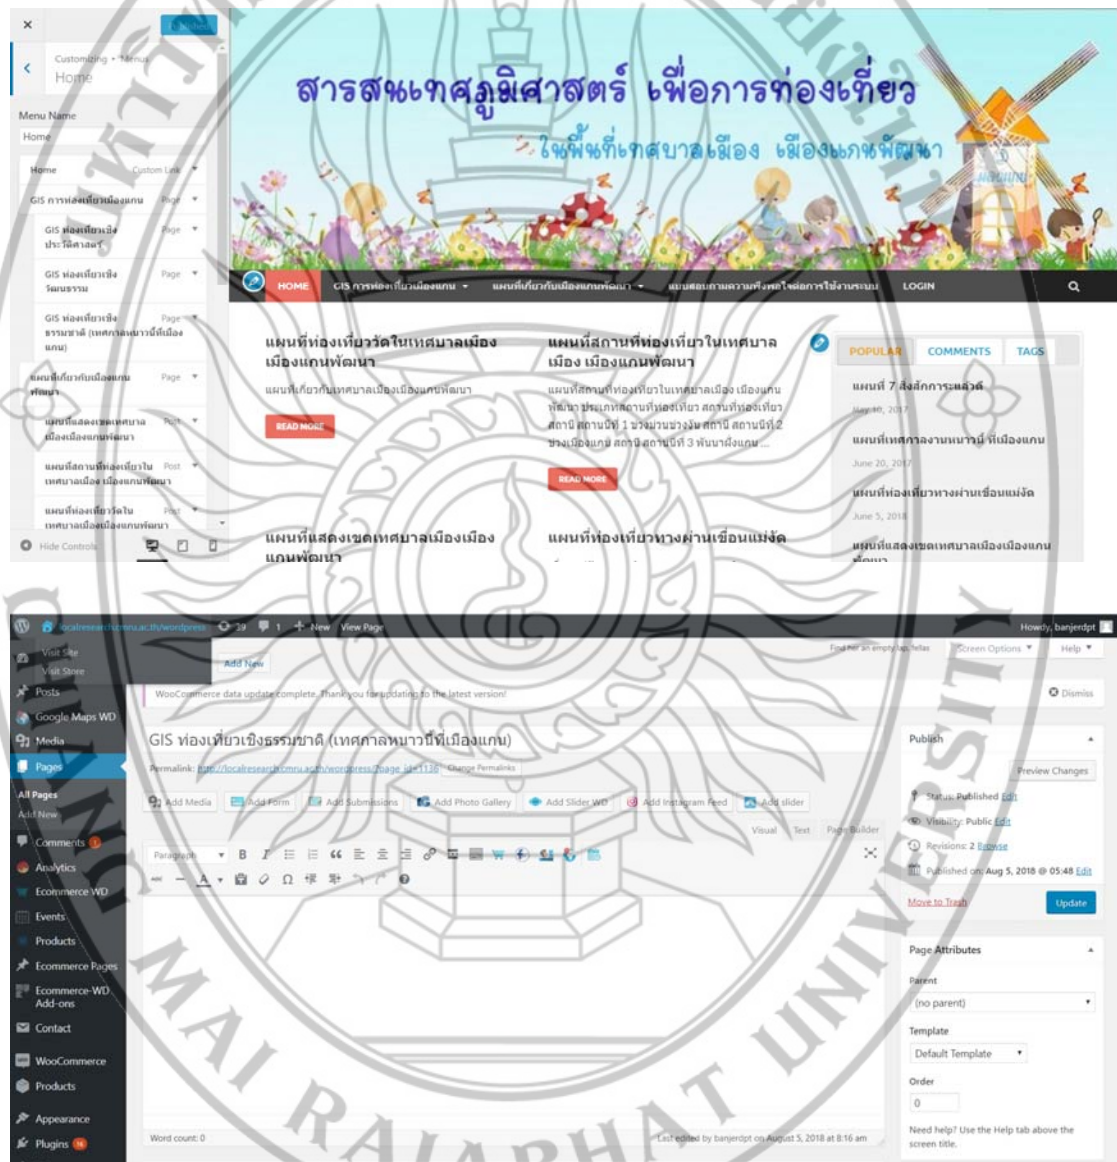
×
Published
Customizing • Menus
Home
Menu Name
Home
Home Custom Link
GIS การท่องเที่ยวเมืองแกน Page
GIS ท่องเที่ยวเชิงประวัติศาสตร์ Page
GIS ท่องเที่ยวเชิงวัฒนธรรม Page
GIS ท่องเที่ยวเชิงธรรมชาติ (เทศกาลหนาวนี้ที่เมืองแกน) Page
แผนที่เกี่ยวกับเมืองแกนพัฒนา Page
แผนที่แสดงเขตเทศบาลเมืองเมืองแกนพัฒนา Post
แผนที่สถานที่ท่องเที่ยวในเทศบาลเมือง เมืองแกนพัฒนา Post
แผนที่ท่องเที่ยววัดในเทศบาลเมืองเมืองแกนพัฒนา Post
Hide Controls

สารสนเทศภูมิศาสตร์ เพื่อการท่องเที่ยว
ในพื้นที่เทศบาลเมือง เมืองแกนพัฒนา

HOME GIS การท่องเที่ยวเมืองแกน แผนที่เกี่ยวกับเมืองแกนพัฒนา แบบสอบถามความพึงพอใจต่อการใช้งานระบบ LOGIN

แผนที่ท่องเที่ยววัดในเทศบาลเมือง เมืองแกนพัฒนา
แผนที่เกี่ยวกับเทศบาลเมืองแกนพัฒนา
READ MORE

แผนที่สถานที่ท่องเที่ยวในเทศบาล เมือง เมืองแกนพัฒนา
แผนที่สถานที่ท่องเที่ยวในเทศบาลเมือง เมืองแกนพัฒนา ประเภทสถานที่ท่องเที่ยว สถานที่ท่องเที่ยว สถานีที่ 1 ชวนชมชวงนชาดสถานีที่ 2 ชวงเมืองแกน สถานีสถานีที่ 3 พันนาผึ้งแกน ...
READ MORE

POPULAR COMMENTS TAGS
แผนที่ 7 สิ่งสักการะแล้วดี
May 10, 2017
แผนที่เทศกาลงานหนาวนี้ ที่เมืองแกน
June 20, 2017
แผนที่ท่องเที่ยวทางผ่านเขื่อนแม่งัด
June 5, 2018
แผนที่แสดงเขตเทศบาลเมืองเมืองแกนพัฒนา

แผนที่แสดงเขตเทศบาลเมืองเมือง แกนพัฒนา
แผนที่ท่องเที่ยวทางผ่านเขื่อนแม่งัด

localresearch.cmru.ac.th/wordpress 39 1 + New View Page Howdy, banjerdpt
Visit Site
Visit Store
Add New
Find her an empty tag fellas Screen Options Help
Posts
Google Maps WD
Media
Pages
All Pages
Add New
Comments
Analytics
Ecommerce WD
Events
Products
Ecommerce Pages
Ecommerce-WD Add-ons
Contact
WooCommerce
Products
Appearance
Plugins
WooCommerce data update complete. Thank you for updating to the latest version!
Dismiss
GIS ท่องเที่ยวเชิงธรรมชาติ (เทศกาลหนาวนี้ที่เมืองแกน)
Permalink: http://localresearch.cmru.ac.th/wordpress/?page_id=1136 Change Permalinks
Add Media Add Form Add Submissions Add Photo Gallery Add Slider WD Add Instagram Feed Add slider
Visual Text Page Builder
Paragraph B I
Word count: 0
Last edited by banjerdpt on August 5, 2018 at 8:16 am
Publish
Preview Changes
Status: Published Edit
Visibility: Public Edit
Revisions: 2 Browse
Published on: Aug 5, 2018 @ 05:48 Edit
Move to Trash
Update
Page Attributes
Parent
(no parent)
Template
Default Template
Order
0
Need help? Use the Help tab above the screen title.